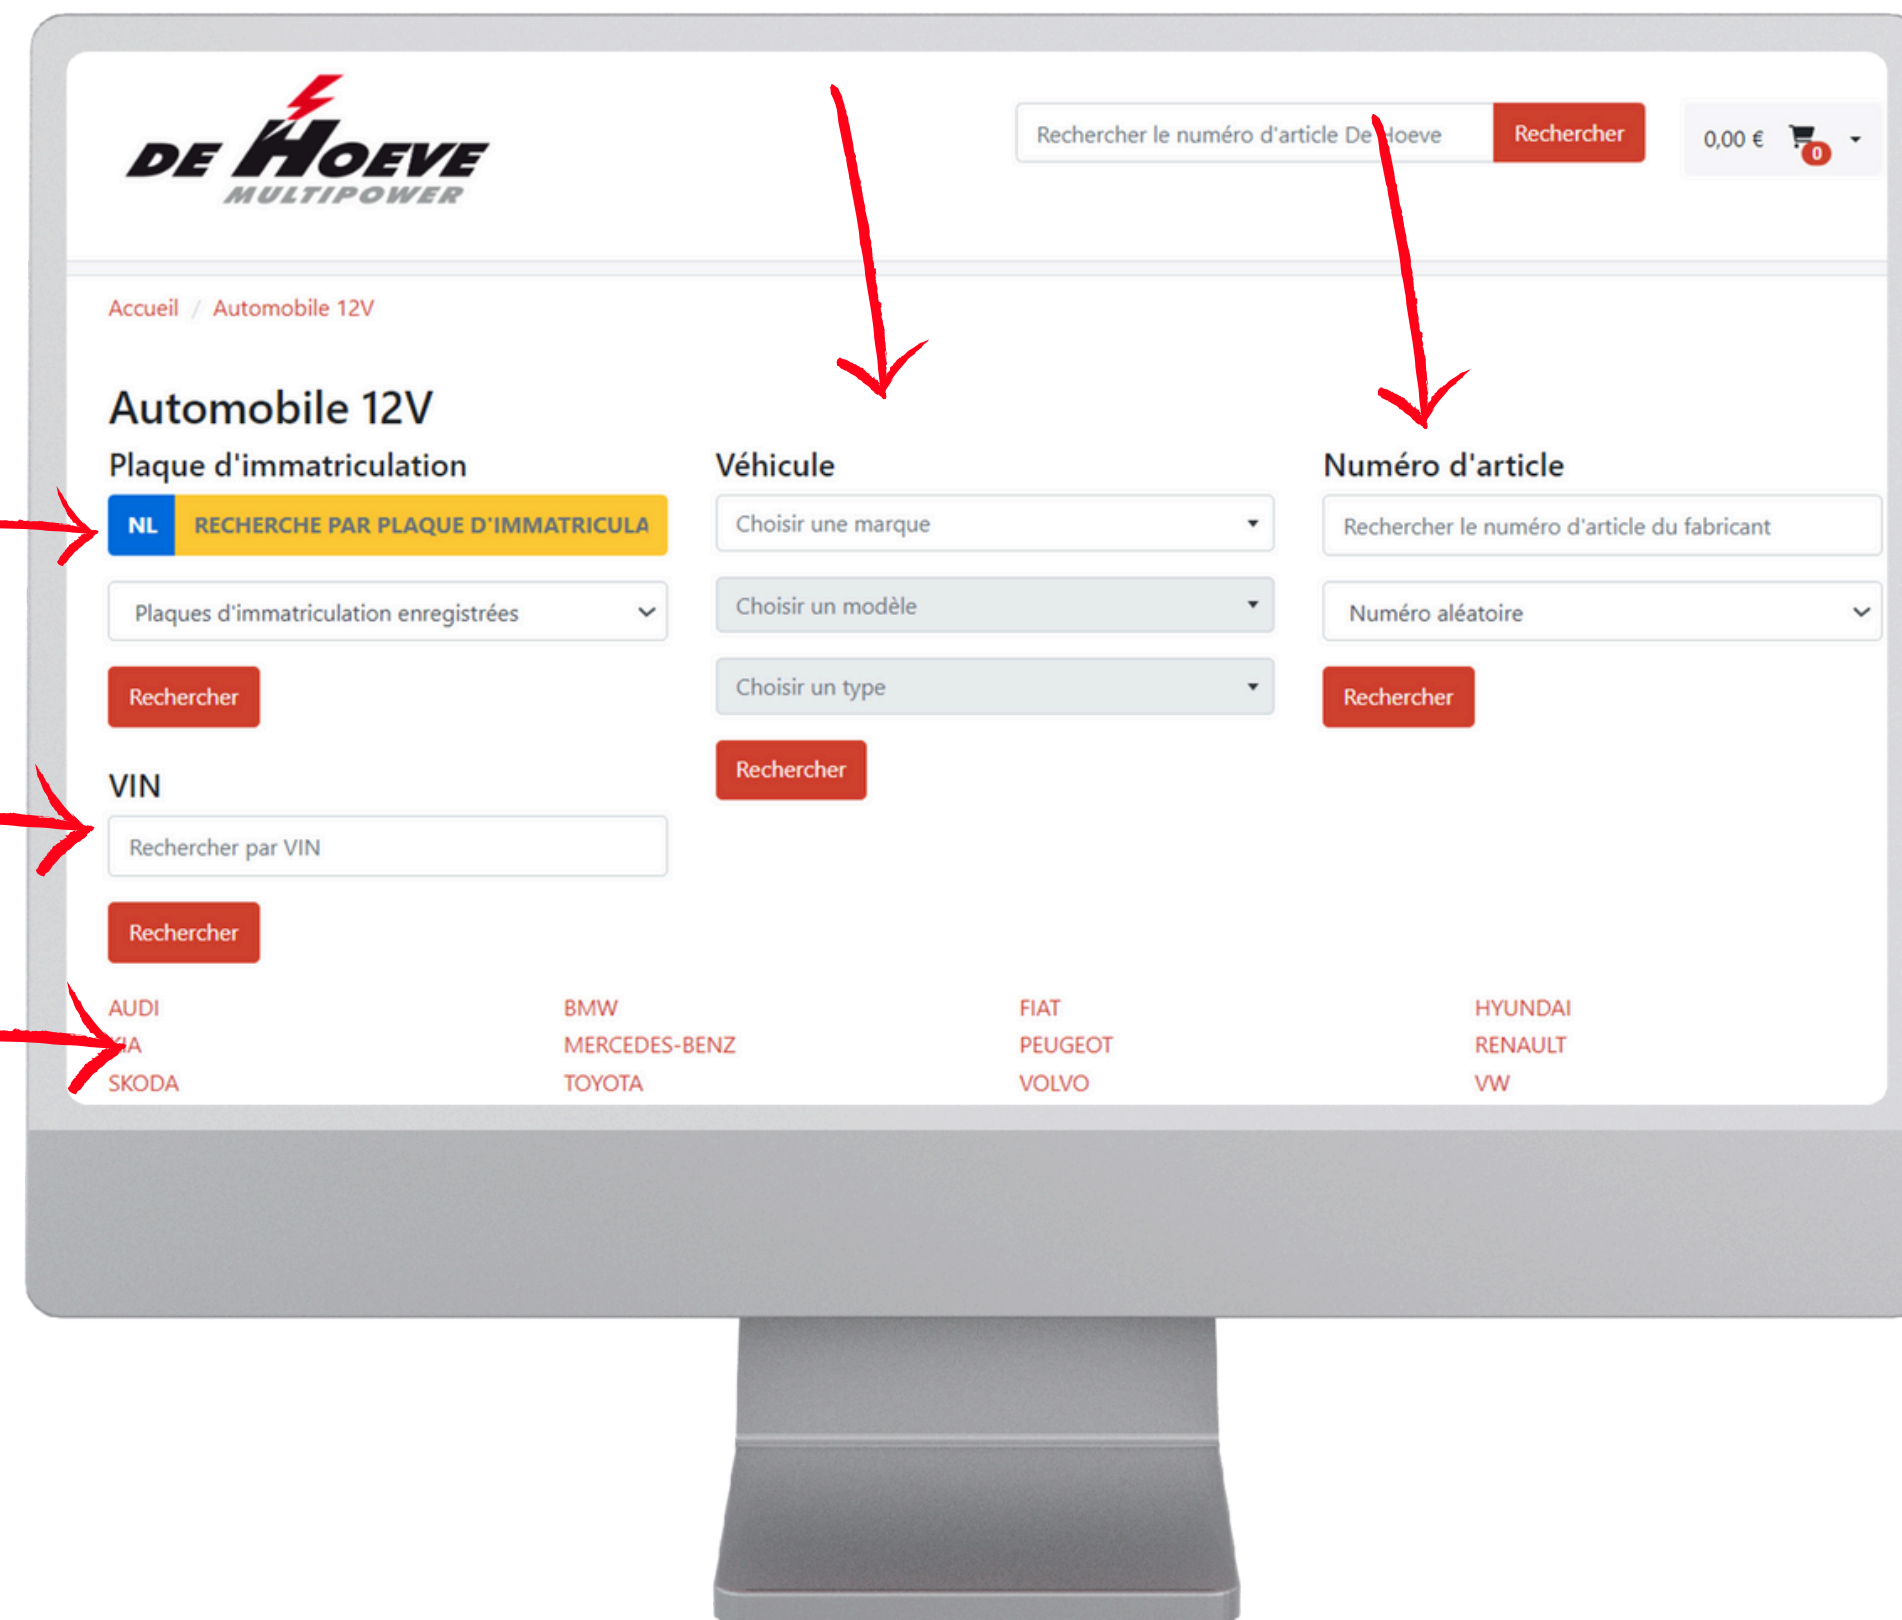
DE HOEVE
MULTIPOWER

Rechercher le numéro d'article De Hoeve Rechercher

0,00 € 0

Accueil / Automobile 12V

Automobile 12V

Plaque d'immatriculation

NL RECHERCHE PAR PLAQUE D'IMMATRICULA

Plaques d'immatriculation enregistrées

Rechercher

VIN

Rechercher par VIN

Rechercher

Véhicule

Choisir une marque

Choisir un modèle

Choisir un type

Rechercher

Numéro d'article

Rechercher le numéro d'article du fabricant

Numéro aléatoire

Rechercher

| AUDI | BMW | FIAT | HYUNDAI |
|---|---|---|---|
| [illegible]IA | MERCEDES-BENZ | PEUGEOT | RENAULT |
| SKODA | TOYOTA | VOLVO | VW |